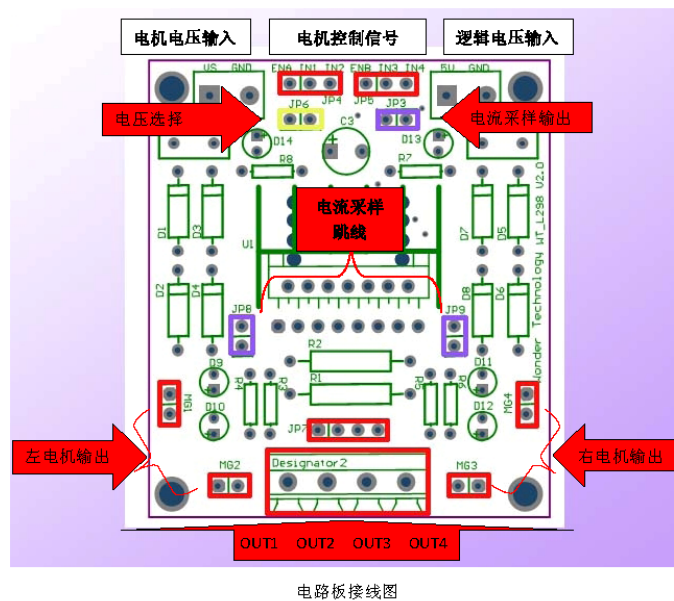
电机电压输入

电机控制信号

逻辑电压输入

VS GND

ENA IN1 IN2

ENB IN3 IN4

5V GND

JP6 JP4 JP5 JP3

电压选择

电流采样输出

C3

D14

D13

R8

R7

电流采样跳线

U1

D1 D3

D7 D5

D2 D4

D8 D6

JP8

JP9

Wonder Technology WT_L298 V2.0

D9

D11

R2

R1

MG1

MG4

D10

D12

R3 R4 R5 R6

JP7

左电机输出

右电机输出

MG2

MG3

Designator2

OUT1 OUT2 OUT3 OUT4

电路板接线图